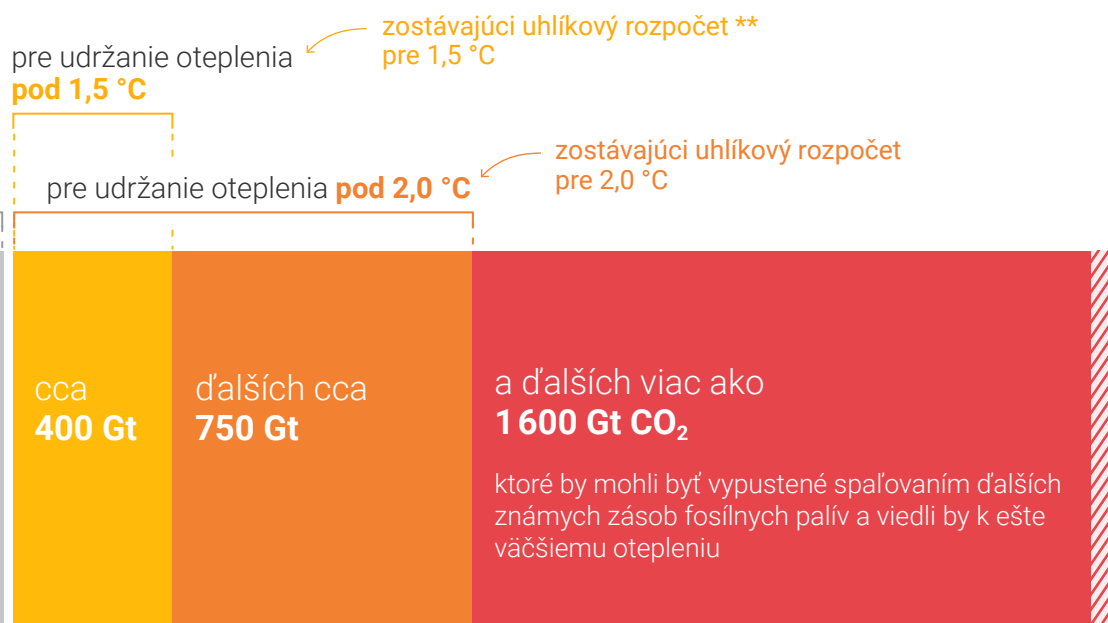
zostávajúci uhlíkový rozpočet **
pre 1,5 °C

pre udržanie oteplenia
**pod 1,5 °C**

zostávajúci uhlíkový rozpočet
pre 2,0 °C

pre udržanie oteplenia **pod 2,0 °C**

cca
**400 Gt**

ďalších cca
**750 Gt**

a ďalších viac ako
**1 600 Gt $CO_2$**

ktoré by mohli byť vypustené spaľovaním ďalších známych zásob fosílnych palív a viedli by k ešte väčšiemu otepleniu